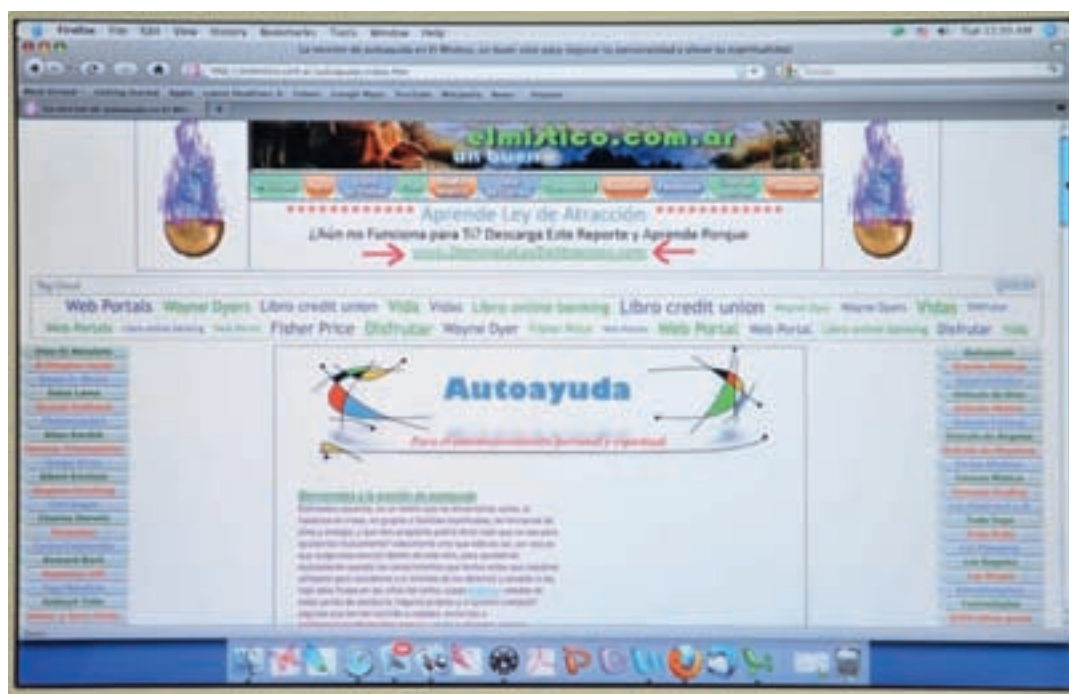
Firefox File Edit View History Bookmarks Tools Window Help

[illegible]

elmistico.com.ar

un bueno

************** Aprende Ley de Atracción **************

¿Aún no Funciona para Ti? Descarga Este Reporte y Aprende Porque

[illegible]

Web Portals Wayne Dyers Libro credit union Vida Vidas Libro online banking Libro credit union Wayne Dyer Wayne Dyers Vidas Disfrutar Web Portals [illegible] Fisher Price Disfrutar Wayne Dyer Fisher Price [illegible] Web Portal Web Portal Libro online banking Disfrutar Vida

Autoayuda

Para el desenvolvimiento personal y espiritual

Bienvenidos a la sección de autoayuda

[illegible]